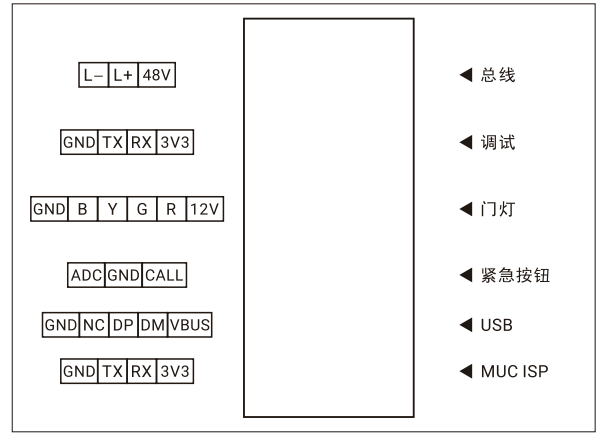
| L– | L+ | 48V |
|---|---|---|

◀ 总线

| GND | TX | RX | 3V3 |
|---|---|---|---|

◀ 调试

| GND | B | Y | G | R | 12V |
|---|---|---|---|---|---|

◀ 门灯

| ADC | GND | CALL |
|---|---|---|

◀ 紧急按钮

| GND | NC | DP | DM | VBUS |
|---|---|---|---|---|

◀ USB

| GND | TX | RX | 3V3 |
|---|---|---|---|

◀ MUC ISP